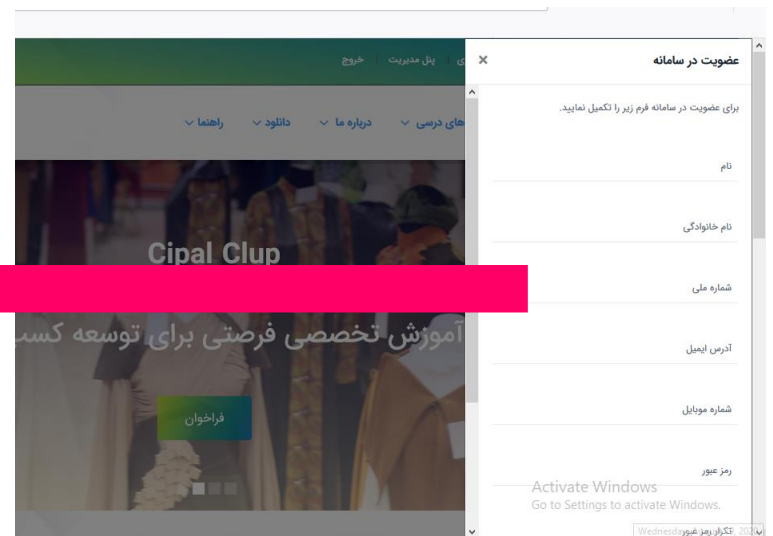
ی | پنل مدیریت | خروج

های درسی ⌄ درباره ما ⌄ دانلود ⌄ راهنما ⌄

Cipal Clup

آموزش تخصصی فرصتی برای توسعه کس

فراخوان

عضویت در سامانه ×

برای عضویت در سامانه فرم زیر را تکمیل نمایید.

نام

نام خانوادگی

شماره ملی

آدرس ایمیل

شماره موبایل

رمز عبور

تکرار رمز عبور

Activate Windows
Go to Settings to activate Windows.

Wednesday